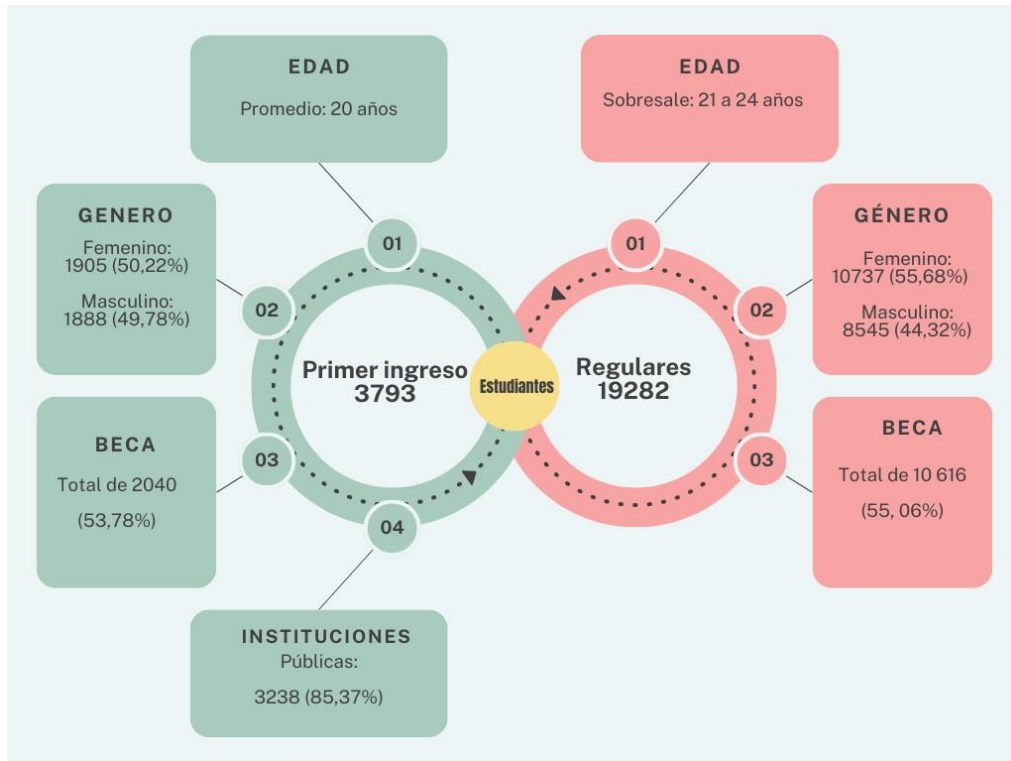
EDAD
Promedio: 20 años

GENERO
Femenino: 1905 (50,22%)
Masculino: 1888 (49,78%)

BECA
Total de 2040
(53,78%)

INSTITUCIONES
Públicas:
3238 (85,37%)

01
02
03
04

Primer ingreso
3793

Estudiantes

Regulares
19282

01
02
03

EDAD
Sobresale: 21 a 24 años

GÉNERO
Femenino: 10737 (55,68%)
Masculino: 8545 (44,32%)

BECA
Total de 10 616
(55, 06%)